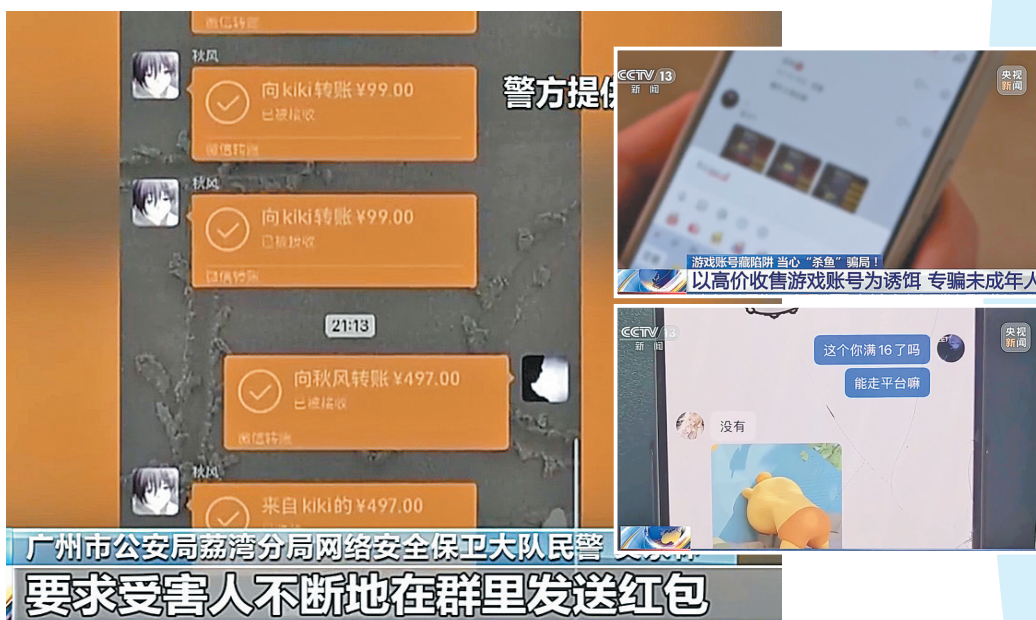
微信转账

秋风
向kiki转账 ¥99.00
已被接收
微信转账

警方提供

秋风
向kiki转账 ¥99.00
已被接收
微信转账

21:13

向秋风转账 ¥497.00
已被接收
微信转账

秋风
来自kiki的 ¥497.00

广州市公安局荔湾分局网络安全保卫大队民警 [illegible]
要求受害人不断地在群里发送红包

CCTV 13 新闻
央视新闻
游戏账号藏陷阱 当心"杀鱼"骗局！
以高价收售游戏账号为诱饵 专骗未成年人

CCTV 13 新闻
央视新闻
这个你满16了吗
能走平台嘛
没有